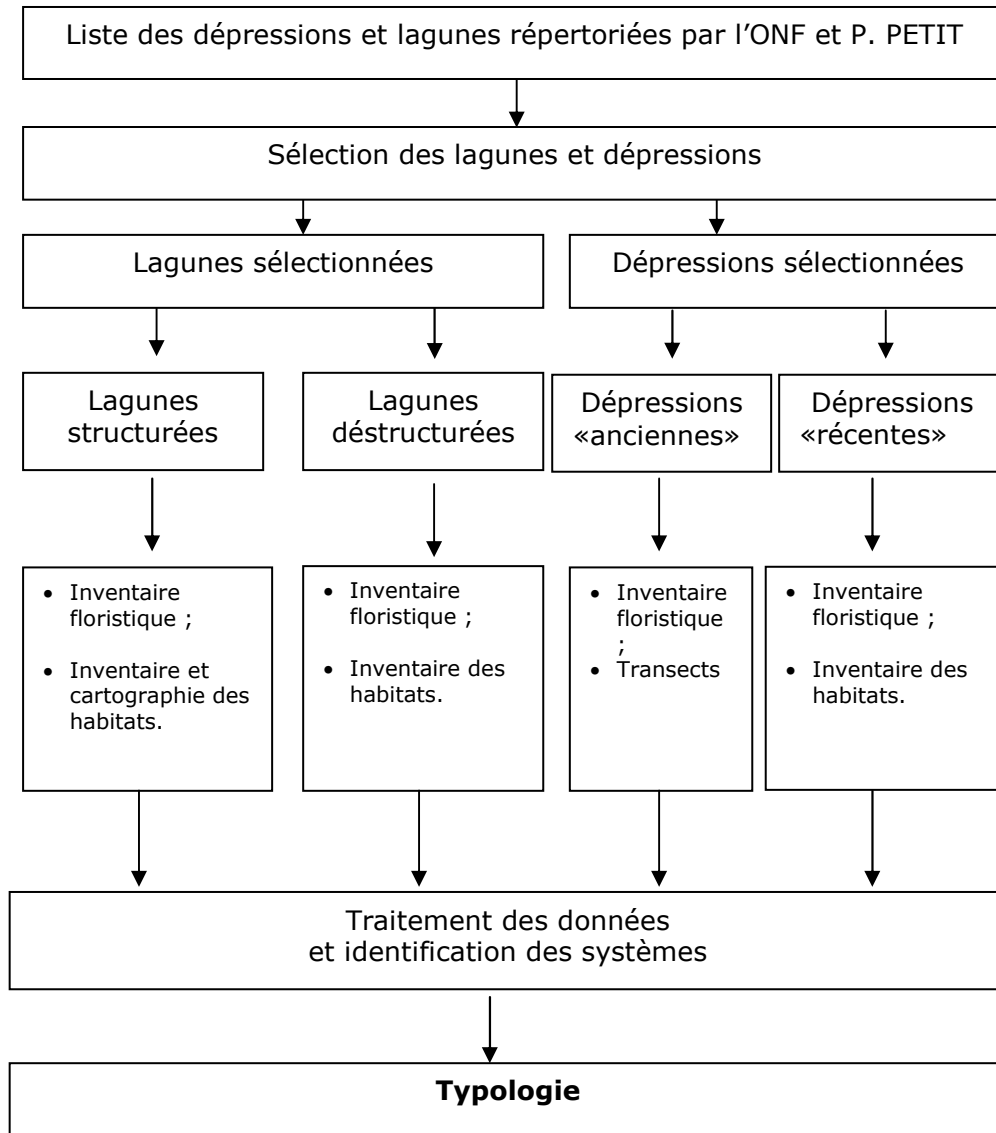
Liste des dépressions et lagunes répertoriées par l'ONF et P. PETIT

Sélection des lagunes et dépressions

Lagunes sélectionnées

Dépressions sélectionnées

Lagunes structurées

Lagunes déstructurées

Dépressions «anciennes»

Dépressions «récentes»

- Inventaire floristique ;
- Inventaire et cartographie des habitats.

- Inventaire floristique ;
- Inventaire des habitats.

- Inventaire floristique ;
- Transects

- Inventaire floristique ;
- Inventaire des habitats.

Traitement des données et identification des systèmes

**Typologie**